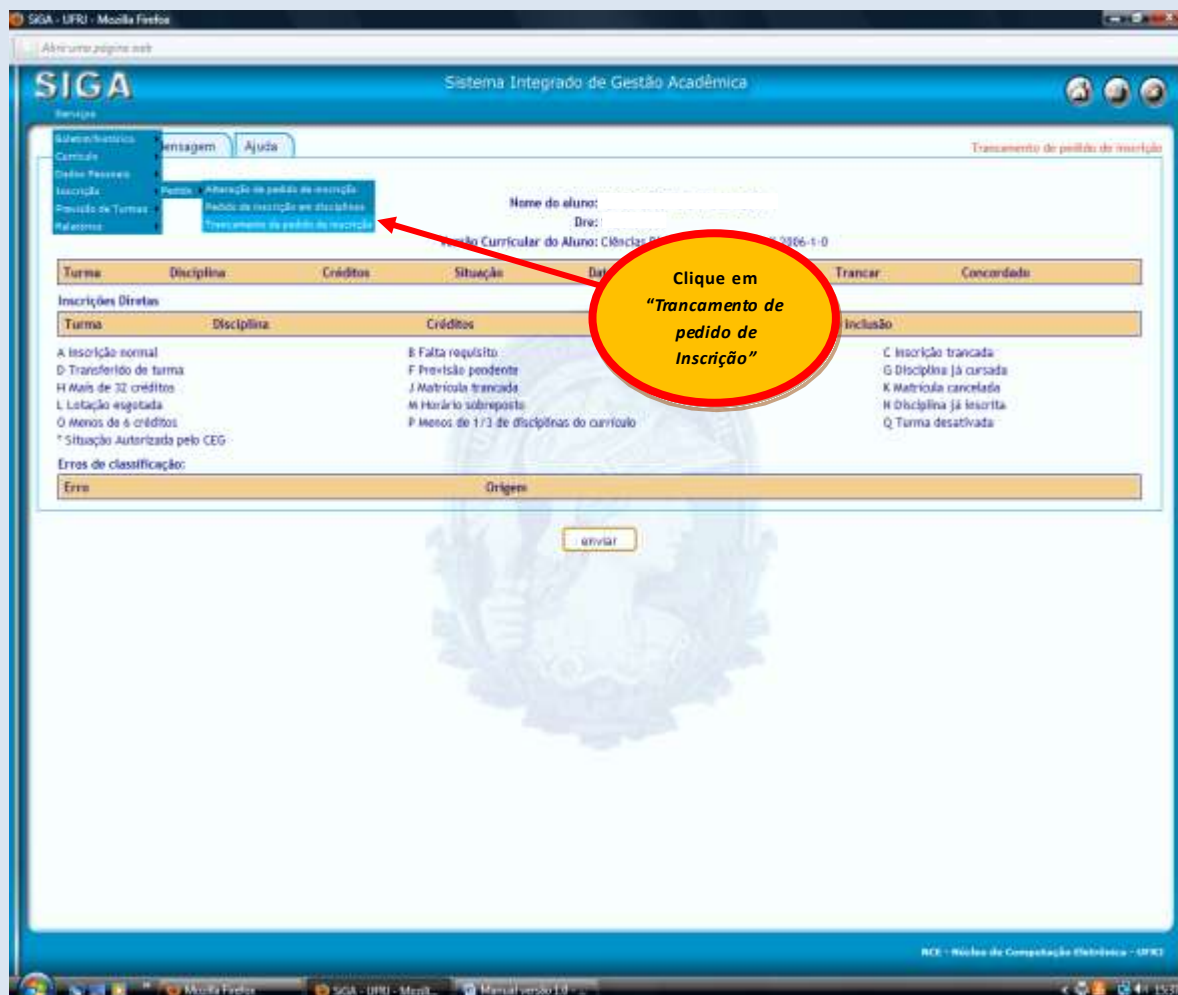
SIGA - UFRJ - Mozilla Firefox

Abrir uma página web

SIGA
Serviços

Sistema Integrado de Gestão Acadêmica

Boletim/histórico
Currículo
Dados Pessoais
Inscrição
Previsão de Turmas
Relatórios

Pedido
Alteração de pedido de inscrição
Pedido de inscrição em disciplinas
Trancamento de pedido de inscrição

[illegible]ensagem | Ajuda

Trancamento de pedido de inscrição

Nome do aluno:
Dre:
Versão Curricular do Aluno: Ciências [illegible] 2006-1-0

| Turma | Disciplina | Créditos | Situação | Da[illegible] | Trancar | Concordado |
|---|---|---|---|---|---|---|

Inscrições Diretas

| Turma | Disciplina | Créditos | Inclusão |
|---|---|---|---|

A Inscrição normal
D Transferido de turma
H Mais de 32 créditos
L Lotação esgotada
O Menos de 6 créditos
* Situação Autorizada pelo CEG

B Falta requisito
F Previsão pendente
J Matrícula trancada
M Horário sobreposto
P Menos de 1/3 de disciplinas do currículo

C Inscrição trancada
G Disciplina já cursada
K Matrícula cancelada
N Disciplina já inscrita
Q Turma desativada

Erros de classificação:

| Erro | Origem |
|---|---|

enviar

Clique em "Trancamento de pedido de Inscrição"

NCE - Núcleo de Computação Eletrônica - UFRJ

Mozilla Firefox
SIGA - UFRJ - Mozil...
Manual versão 1.0 ...
15:3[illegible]